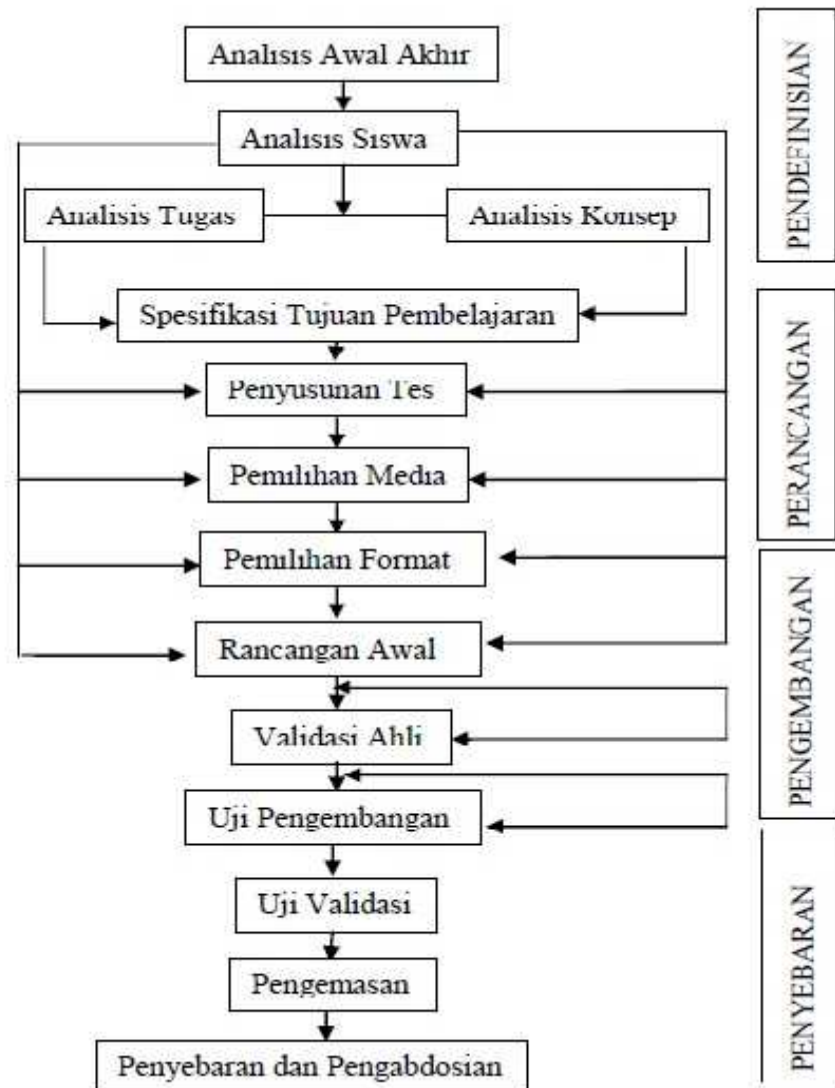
Analisis Awal Akhir

Analisis Siswa

Analisis Tugas

Analisis Konsep

Spesifikasi Tujuan Pembelajaran

Penyusunan Tes

Pemilihan Media

Pemilihan Format

Rancangan Awal

Validasi Ahli

Uji Pengembangan

Uji Validasi

Pengemasan

Penyebaran dan Pengabdosian

PENDEFINISIAN

PERANCANGAN

PENGEMBANGAN

PENYEBARAN